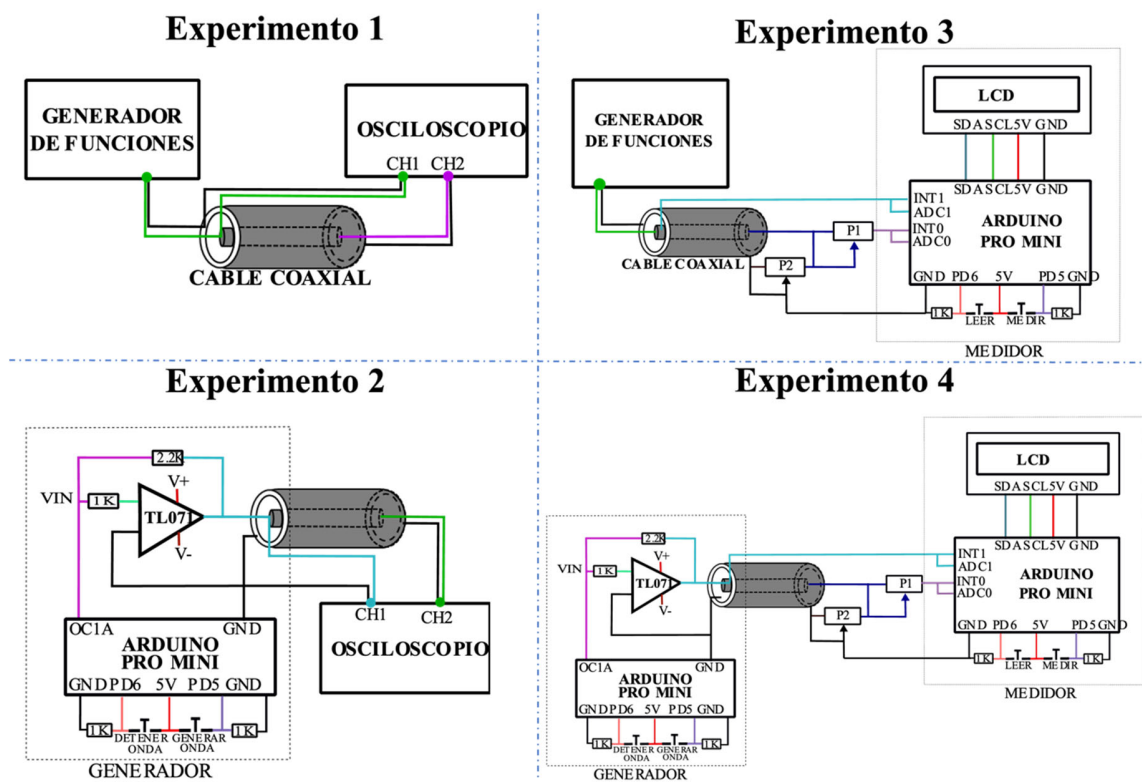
Experimento 1

GENERADOR DE FUNCIONES

OSCILOSCOPIO
CH1 CH2

CABLE COAXIAL

Experimento 3

GENERADOR DE FUNCIONES

LCD
SDA SCL 5V GND
SDA SCL 5V GND
INT1
ADC1
INT0
ADC0
ARDUINO PRO MINI
P1
P2
CABLE COAXIAL
GND PD6 5V PD5 GND
1K LEER MEDIR 1K
MEDIDOR

Experimento 2

2.2K
V+
VIN 1K
TL07
V-
CH1 CH2
OSCILOSCOPIO
OC1A GND
ARDUINO PRO MINI
GND PD6 5V PD5 GND
1K DETENER ONDA GENERAR ONDA 1K
GENERADOR

Experimento 4

LCD
SDA SCL 5V GND
SDA SCL 5V GND
INT1
ADC1
INT0
ADC0
ARDUINO PRO MINI
2.2K
V+
VIN 1K
TL07
V-
P1
P2
OC1A GND
ARDUINO PRO MINI
GND PD6 5V PD5 GND
1K DETENER ONDA GENERAR ONDA 1K
GENERADOR
GND PD6 5V PD5 GND
1K LEER MEDIR 1K
MEDIDOR